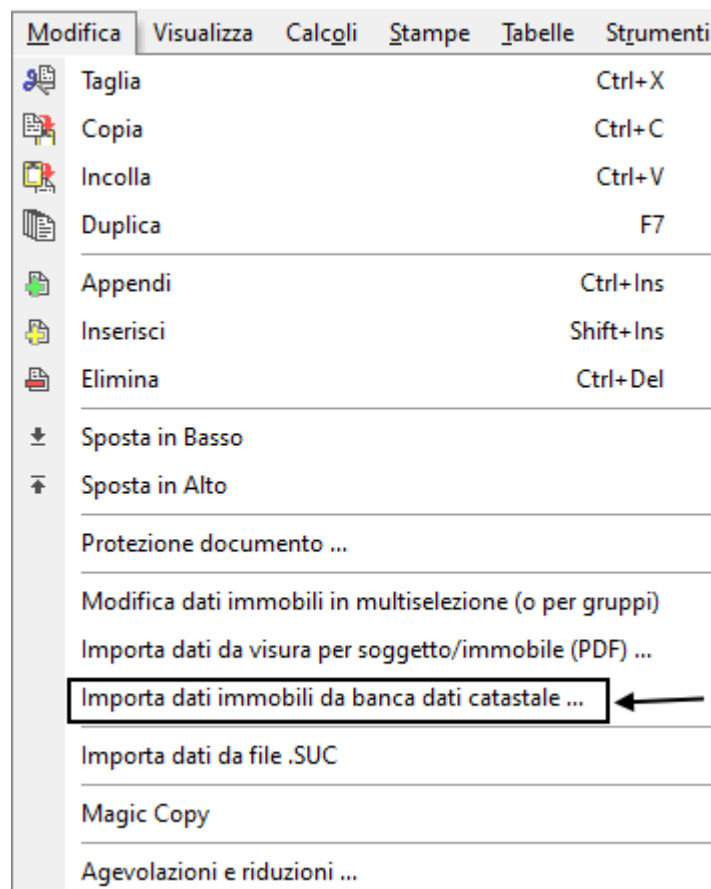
Modifica Visualizza Calcoli Stampe Tabelle Strumenti

Taglia Ctrl+X
Copia Ctrl+C
Incolla Ctrl+V
Duplica F7
Appendi Ctrl+Ins
Inserisci Shift+Ins
Elimina Ctrl+Del
Sposta in Basso
Sposta in Alto
Protezione documento ...
Modifica dati immobili in multiselezione (o per gruppi)
Importa dati da visura per soggetto/immobile (PDF) ...
Importa dati immobili da banca dati catastale ...
Importa dati da file .SUC
Magic Copy
Agevolazioni e riduzioni ...